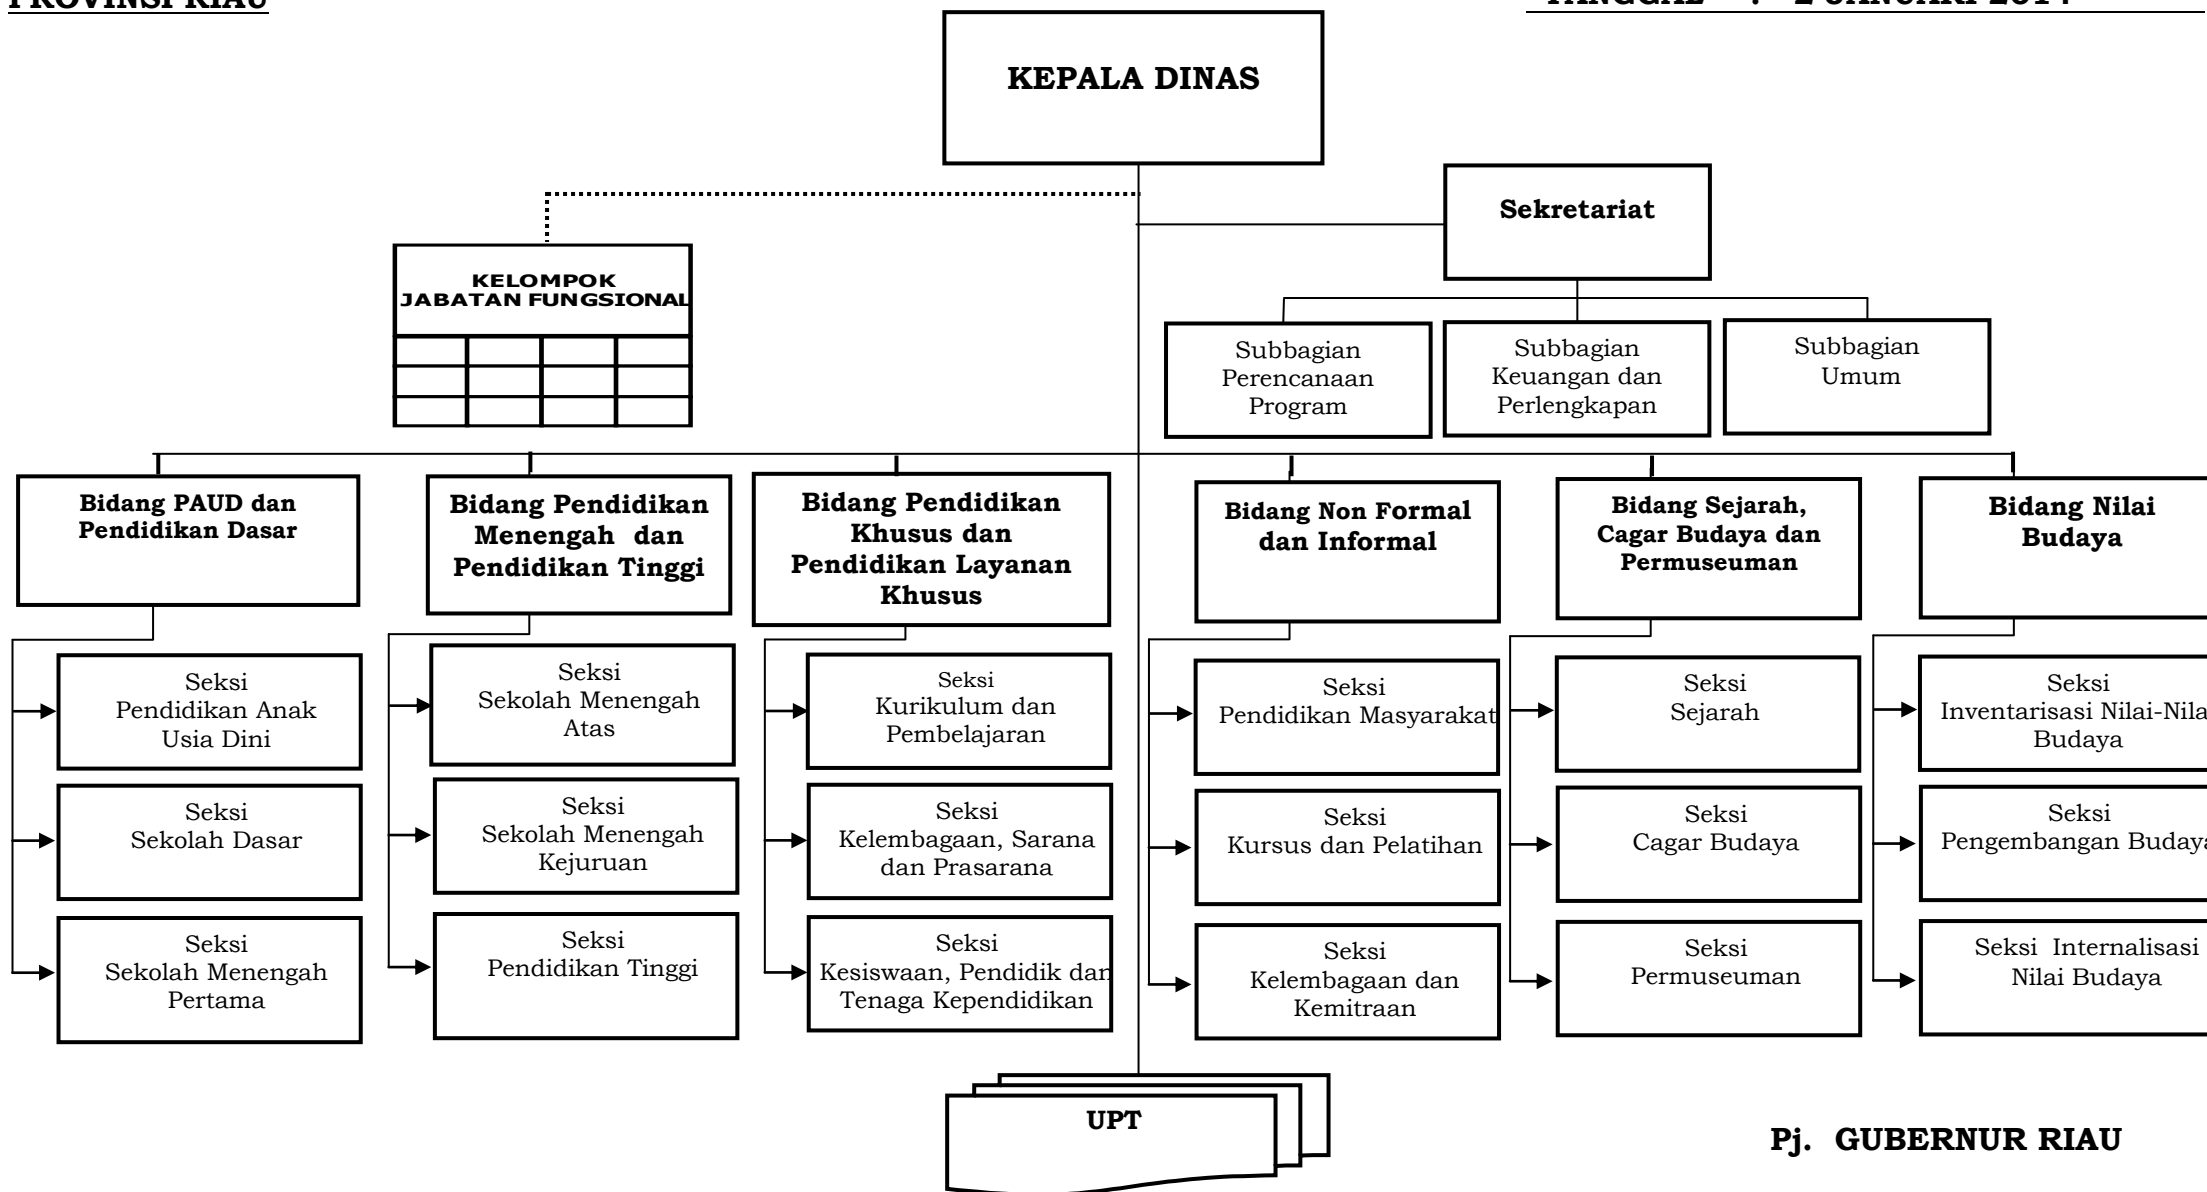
PROVINSI RIAU

TANGGAL : 2 JANUARI 2014

KEPALA DINAS

Sekretariat

KELOMPOK JABATAN FUNGSIONAL

Subbagian Perencanaan Program

Subbagian Keuangan dan Perlengkapan

Subbagian Umum

Bidang PAUD dan Pendidikan Dasar

Seksi Pendidikan Anak Usia Dini

Seksi Sekolah Dasar

Seksi Sekolah Menengah Pertama

Bidang Pendidikan Menengah dan Pendidikan Tinggi

Seksi Sekolah Menengah Atas

Seksi Sekolah Menengah Kejuruan

Seksi Pendidikan Tinggi

Bidang Pendidikan Khusus dan Pendidikan Layanan Khusus

Seksi Kurikulum dan Pembelajaran

Seksi Kelembagaan, Sarana dan Prasarana

Seksi Kesiswaan, Pendidik dan Tenaga Kependidikan

Bidang Non Formal dan Informal

Seksi Pendidikan Masyarakat

Seksi Kursus dan Pelatihan

Seksi Kelembagaan dan Kemitraan

Bidang Sejarah, Cagar Budaya dan Permuseuman

Seksi Sejarah

Seksi Cagar Budaya

Seksi Permuseuman

Bidang Nilai Budaya

Seksi Inventarisasi Nilai-Nila Budaya

Seksi Pengembangan Budaya

Seksi Internalisasi Nilai Budaya

UPT

Pj. GUBERNUR RIAU